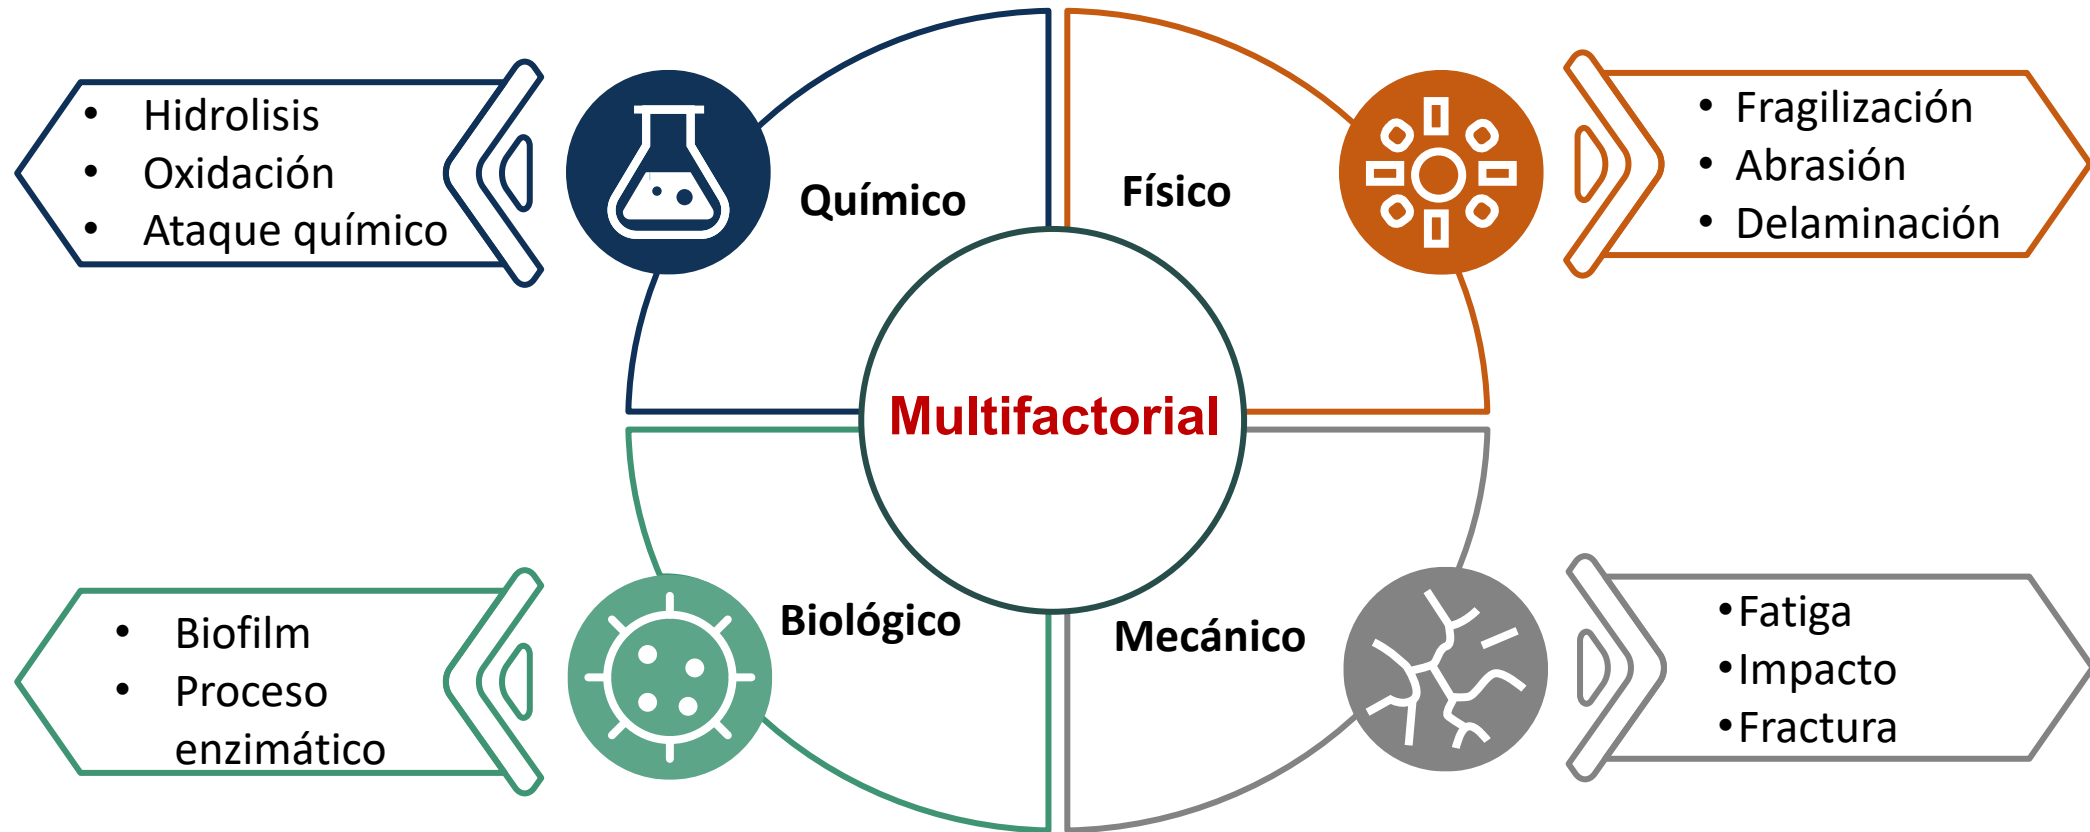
- Hidrolisis
- Oxidación
- Ataque químico

Químico

Físico

- Fragilización
- Abrasión
- Delaminación

Multifactorial

- Biofilm
- Proceso enzimático

Biológico

Mecánico

- Fatiga
- Impacto
- Fractura